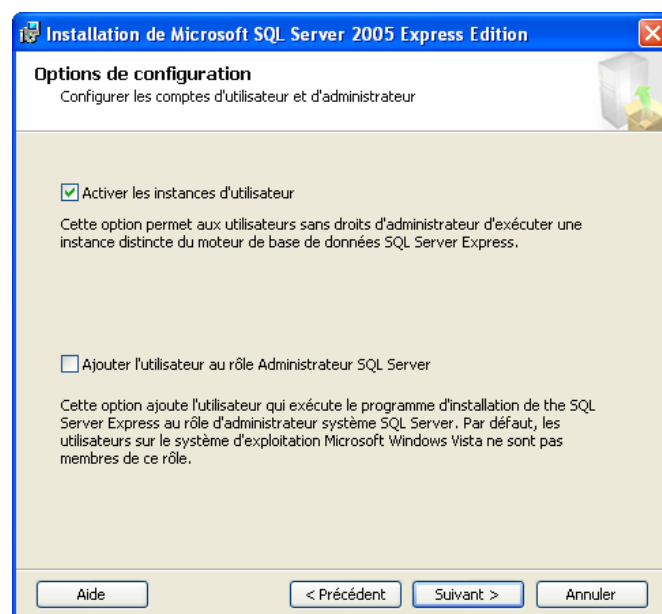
Installation de Microsoft SQL Server 2005 Express Edition

Options de configuration
Configurer les comptes d'utilisateur et d'administrateur

Activer les instances d'utilisateur

Cette option permet aux utilisateurs sans droits d'administrateur d'exécuter une instance distincte du moteur de base de données SQL Server Express.

Ajouter l'utilisateur au rôle Administrateur SQL Server

Cette option ajoute l'utilisateur qui exécute le programme d'installation de the SQL Server Express au rôle d'administrateur système SQL Server. Par défaut, les utilisateurs sur le système d'exploitation Microsoft Windows Vista ne sont pas membres de ce rôle.

Aide

< Précédent

Suivant >

Annuler